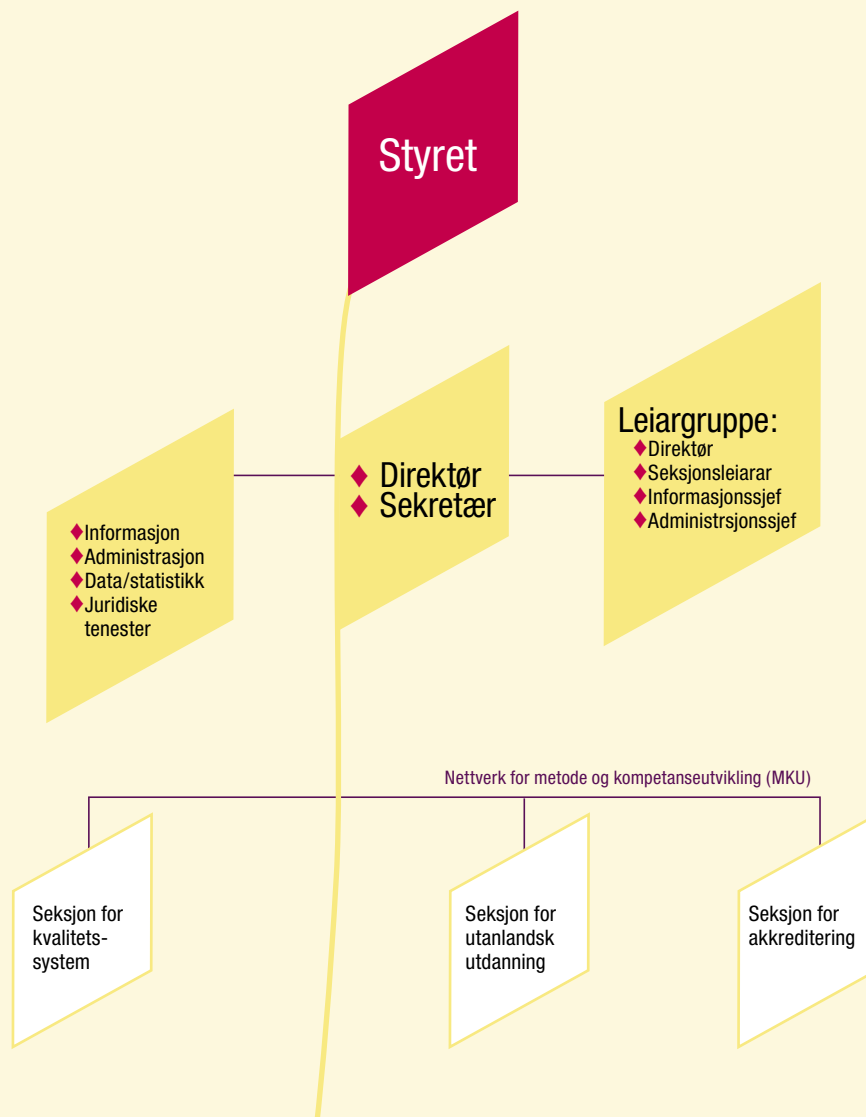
Styret

♦Informasjon
♦Administrasjon
♦Data/statistikk
♦Juridiske tenester

♦ Direktør
♦ Sekretær

Leiargruppe:
♦Direktør
♦Seksjonsleiarar
♦Informasjonssjef
♦Administrsjonssjef

Nettverk for metode og kompetanseutvikling (MKU)

Seksjon for kvalitetssystem

Seksjon for utanlandsk utdanning

Seksjon for akkreditering